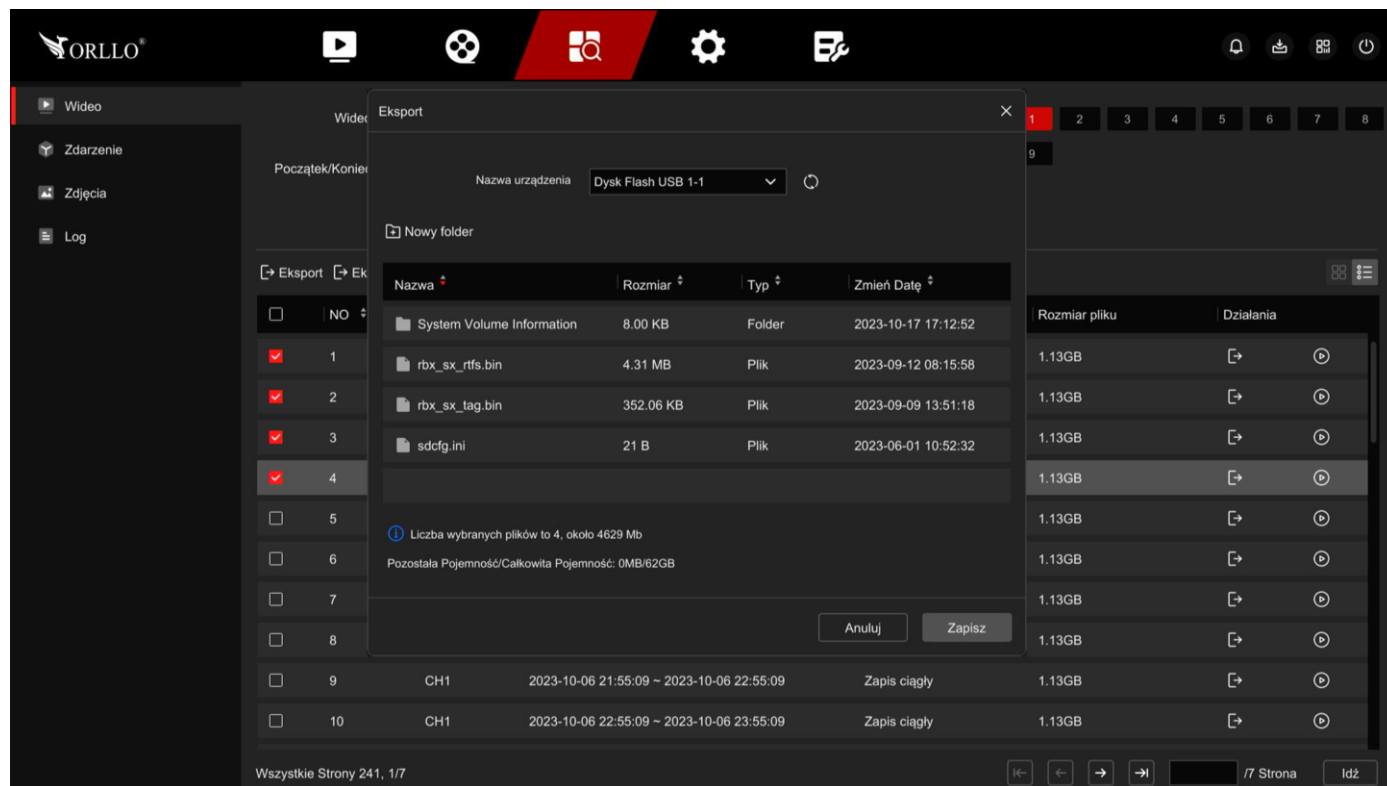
ORLLO®

Wideo
Zdarzenie
Zdjęcia
Log

Wideo
Początek/Koniec

1 2 3 4 5 6 7 8
9

Eksport Ek

Eksport

Nazwa urządzenia Dysk Flash USB 1-1

Nowy folder

| Nazwa | Rozmiar | Typ | Zmień Datę |
|---|---|---|---|
| System Volume Information | 8.00 KB | Folder | 2023-10-17 17:12:52 |
| rbx_sx_rtfs.bin | 4.31 MB | Plik | 2023-09-12 08:15:58 |
| rbx_sx_tag.bin | 352.06 KB | Plik | 2023-09-09 13:51:18 |
| sdcfg.ini | 21 B | Plik | 2023-06-01 10:52:32 |

Liczba wybranych plików to 4, około 4629 Mb

Pozostała Pojemność/Całkowita Pojemność: 0MB/62GB

Anuluj Zapisz

| NO | | | | Rozmiar pliku | Działania |
|---|---|---|---|---|---|
| 1 | | | | 1.13GB | |
| 2 | | | | 1.13GB | |
| 3 | | | | 1.13GB | |
| 4 | | | | 1.13GB | |
| 5 | | | | 1.13GB | |
| 6 | | | | 1.13GB | |
| 7 | | | | 1.13GB | |
| 8 | | | | 1.13GB | |
| 9 | CH1 | 2023-10-06 21:55:09 ~ 2023-10-06 22:55:09 | Zapis ciągły | 1.13GB | |
| 10 | CH1 | 2023-10-06 22:55:09 ~ 2023-10-06 23:55:09 | Zapis ciągły | 1.13GB | |

Wszystkie Strony 241, 1/7

/7 Strona Idź